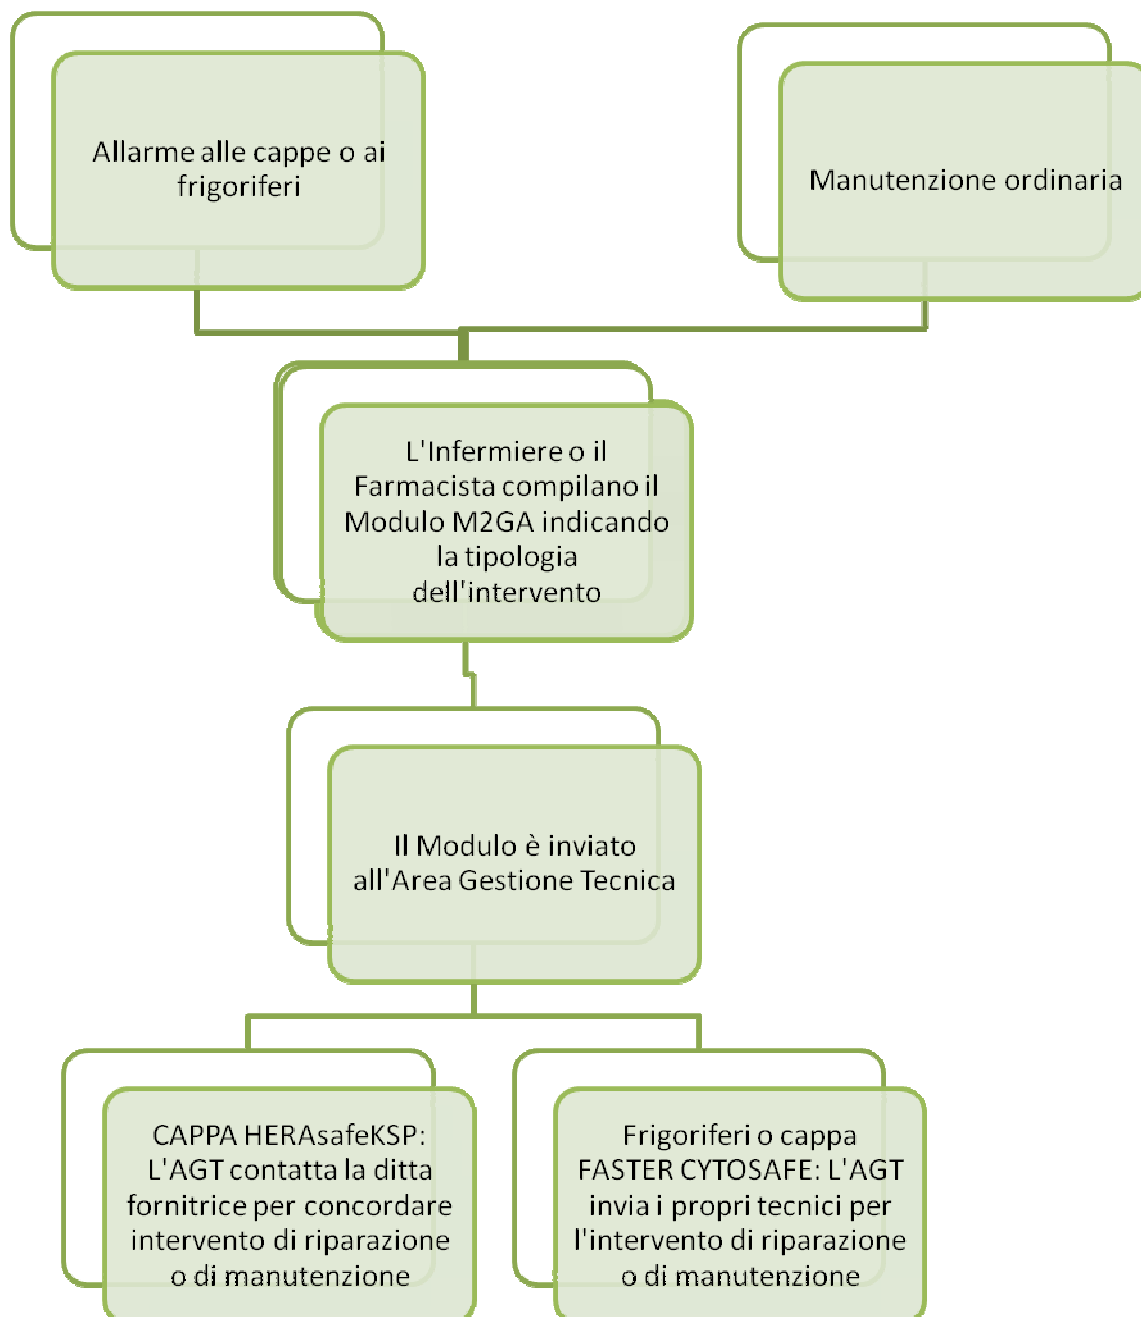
Allarme alle cappe o ai frigoriferi

Manutenzione ordinaria

L'Infermiere o il Farmacista compilano il Modulo M2GA indicando la tipologia dell'intervento

Il Modulo è inviato all'Area Gestione Tecnica

CAPPA HERAsafeKSP: L'AGT contatta la ditta fornitrice per concordare intervento di riparazione o di manutenzione

Frigoriferi o cappa FASTER CYTOSAFE: L'AGT invia i propri tecnici per l'intervento di riparazione o di manutenzione